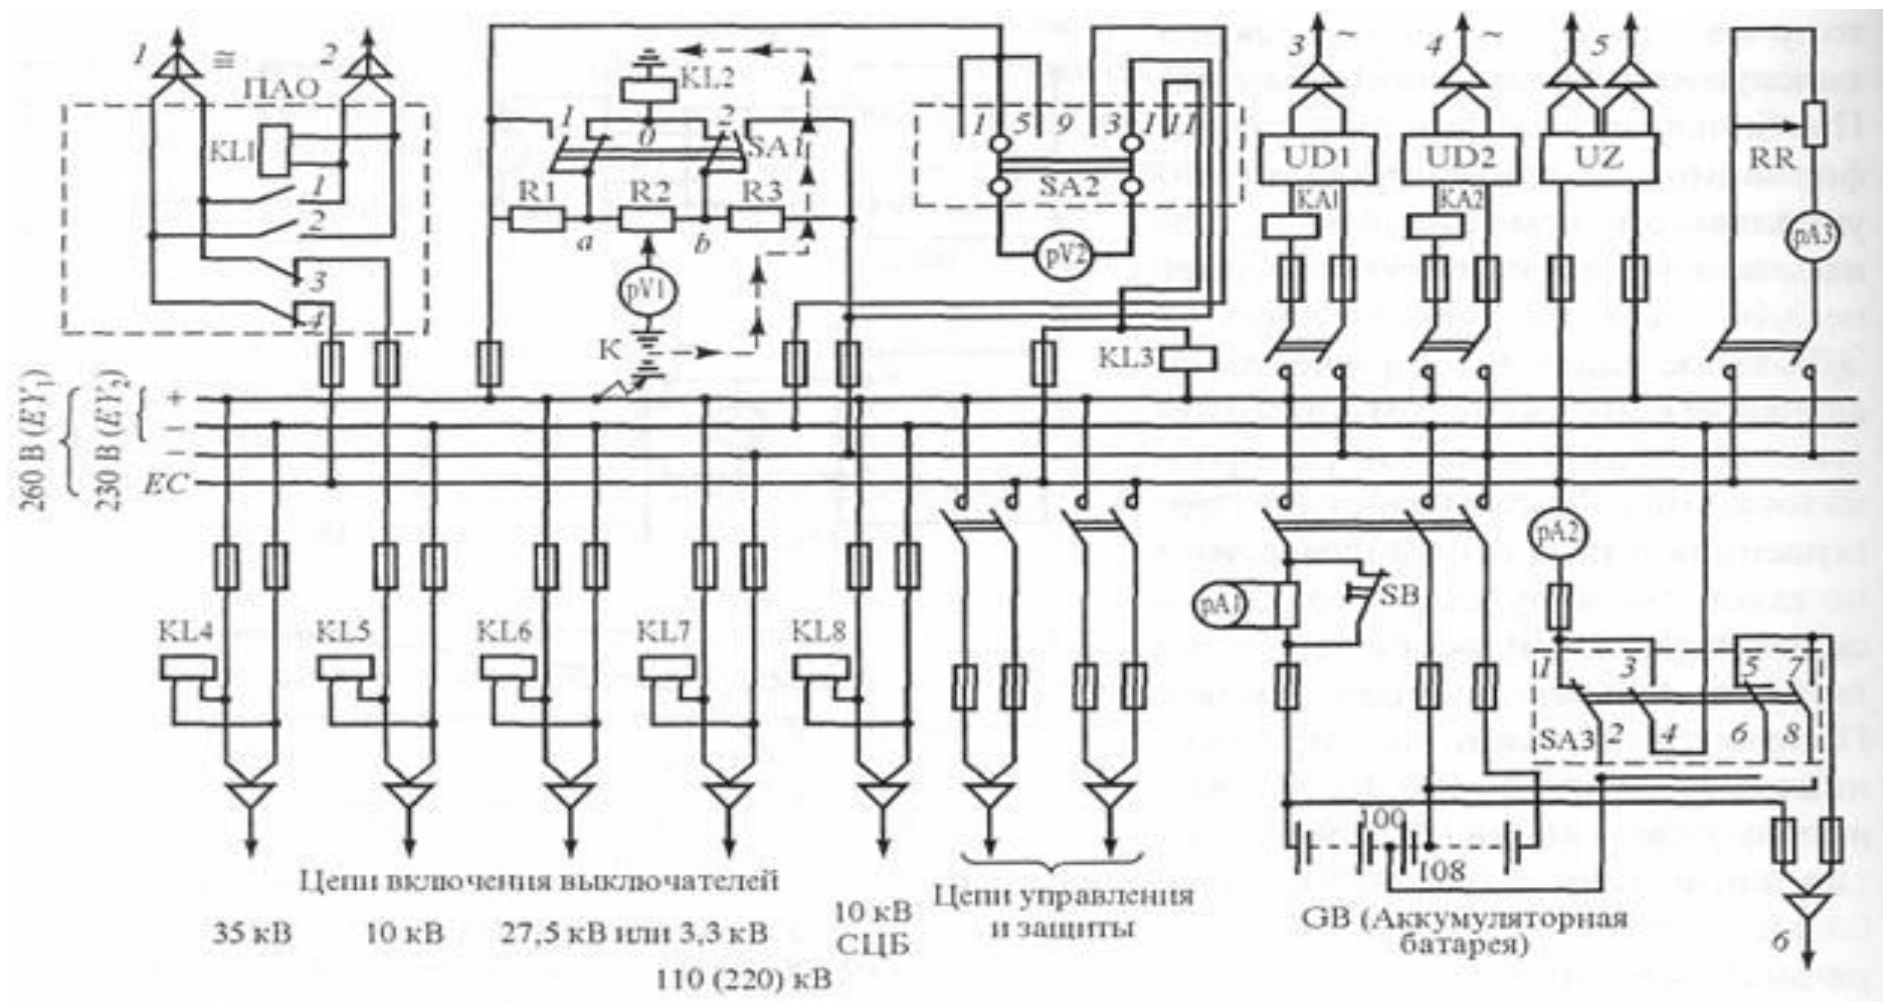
1 ≅ 2
ПАО
KL1
1
2
3
4
KL2
1 0 2
SA1
R1 R2 R3
a b
pV1
K
1 5 9 3 1 11
SA2
pV2
KL3
3 ~
4 ~
5
UD1
UD2
UZ
RR
KA1
KA2
pA3
+
–
–
EC
260 В ($EY_1$)
230 В ($EY_2$)
pA2
pA1
SB
1 3 5 7
SA3 2 4 6 8
100
108
6
KL4 KL5 KL6 KL7 KL8
Цепи включения выключателей
35 кВ 10 кВ 27,5 кВ или 3,3 кВ
110 (220) кВ
10 кВ СЦБ
Цепи управления и защиты
GB (Аккумуляторная батарея)